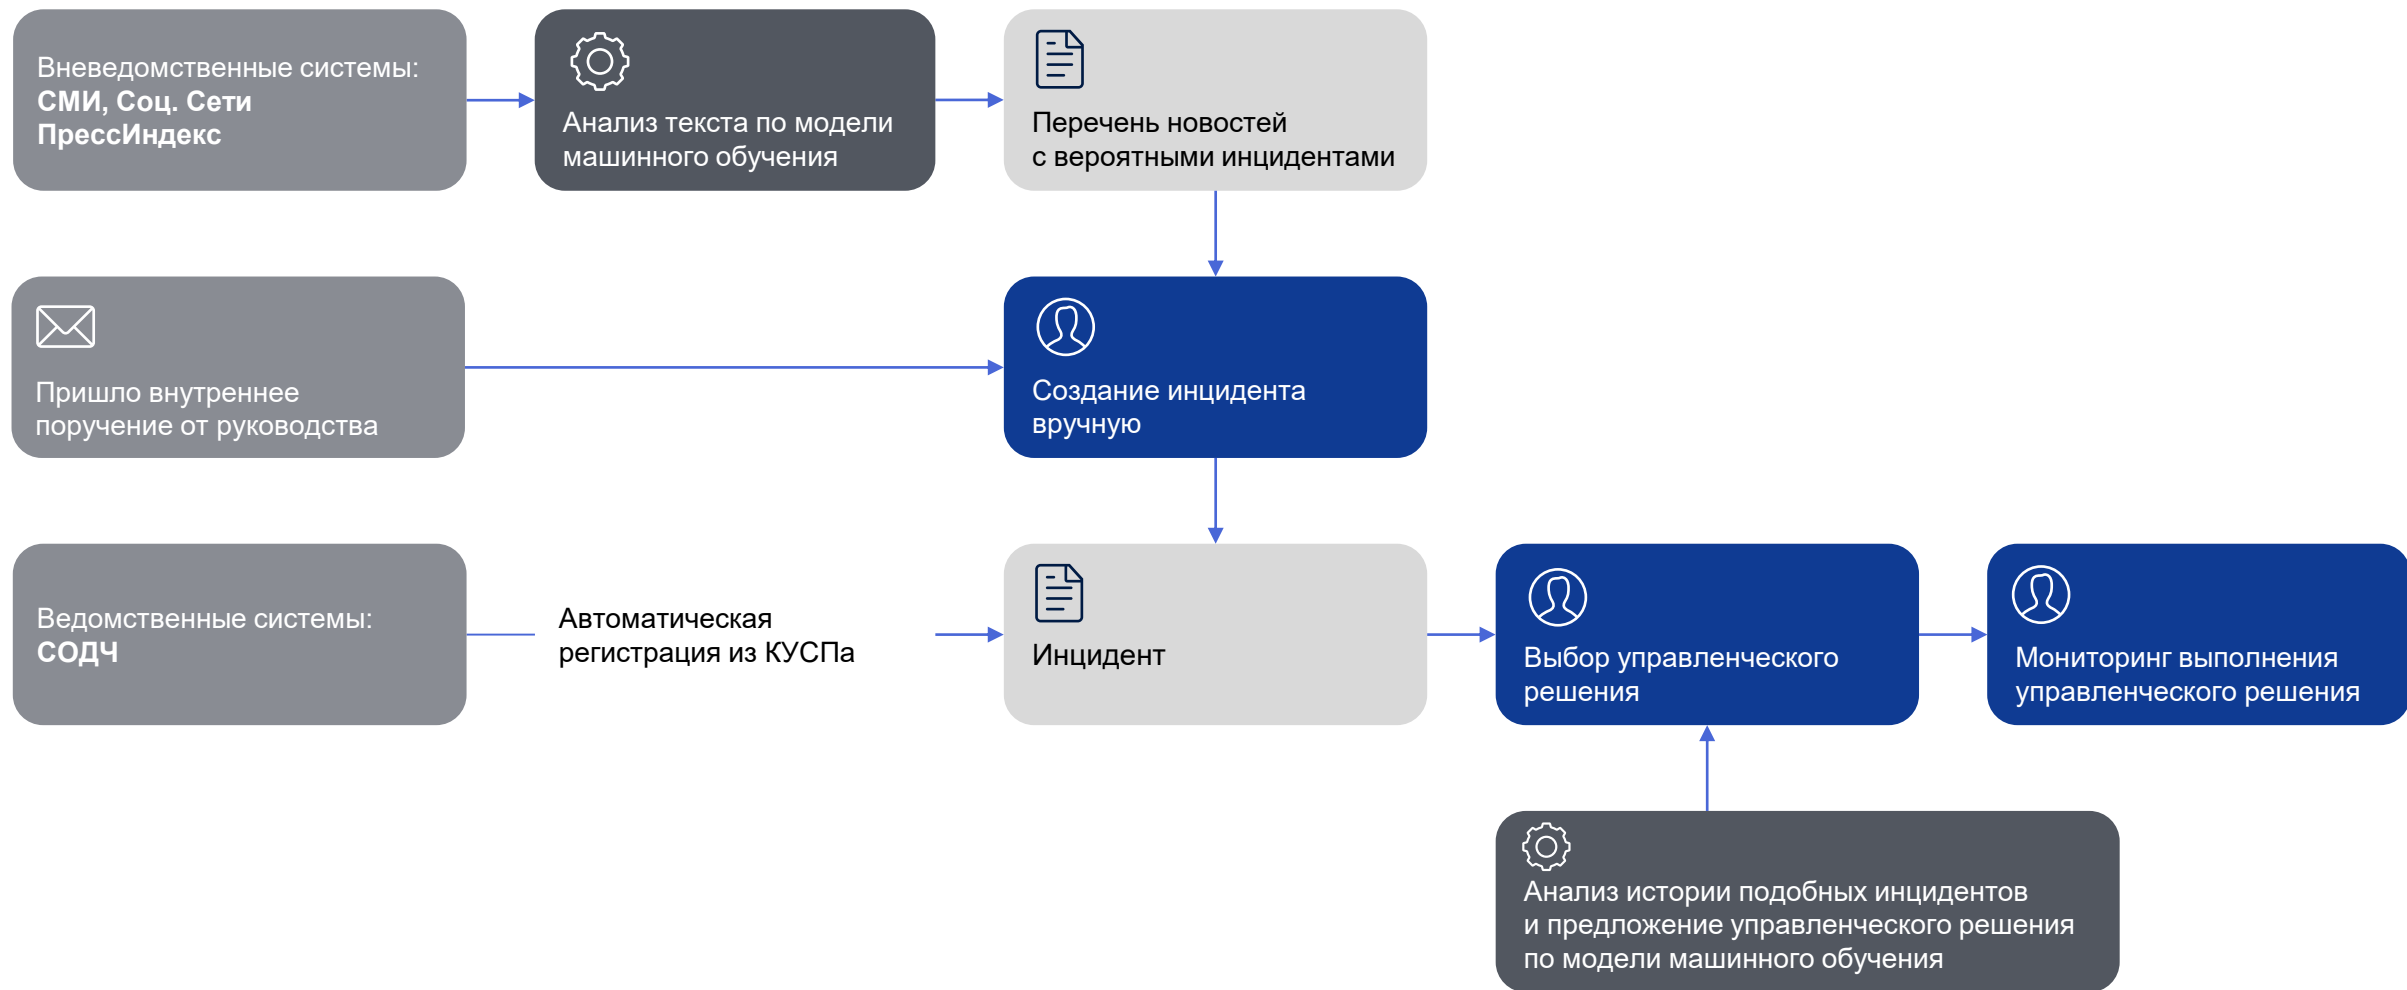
Вневедомственные системы:
СМИ, Соц. Сети
ПрессИндекс

Анализ текста по модели машинного обучения

Перечень новостей с вероятными инцидентами

Пришло внутреннее поручение от руководства

Создание инцидента вручную

Ведомственные системы:
СОДЧ

Автоматическая регистрация из КУСПа

Инцидент

Выбор управленческого решения

Мониторинг выполнения управленческого решения

Анализ истории подобных инцидентов и предложение управленческого решения по модели машинного обучения